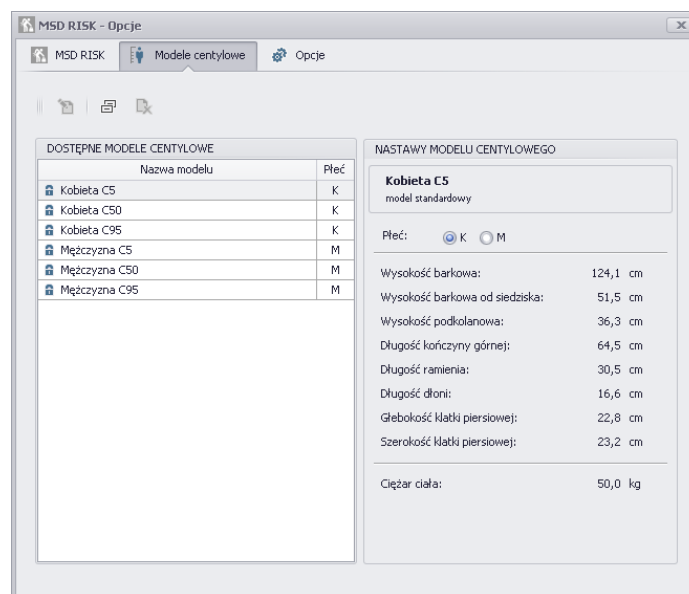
MSD RISK - Opcje

MSD RISK | Modele centylowe | Opcje

DOSTĘPNE MODELE CENTYLOWE

| Nazwa modelu | Płeć |
|---|---|
| Kobieta C5 | K |
| Kobieta C50 | K |
| Kobieta C95 | K |
| Mężczyzna C5 | M |
| Mężczyzna C50 | M |
| Mężczyzna C95 | M |

NASTAWY MODELU CENTYLOWEGO

Kobieta C5
model standardowy

Płeć: K M

Wysokość barkowa: 124,1 cm
Wysokość barkowa od siedziska: 51,5 cm
Wysokość podkolanowa: 36,3 cm
Długość kończyny górnej: 64,5 cm
Długość ramienia: 30,5 cm
Długość dłoni: 16,6 cm
Głebokość klatki piersiowej: 22,8 cm
Szerokość klatki piersiowej: 23,2 cm

Ciężar ciała: 50,0 kg